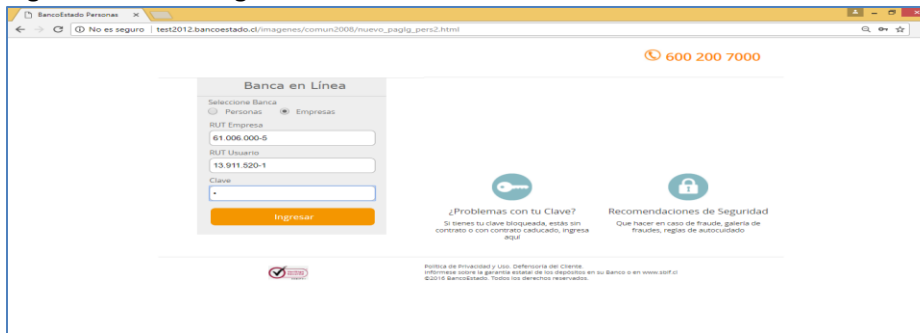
BancoEstado Personas ×

No es seguro | test2012.bancoestado.cl/imagenes/comun2008/nuevo_paglg_pers2.html

600 200 7000

Banca en Línea

Seleccione Banca
Personas Empresas

RUT Empresa
61.006.000-5

RUT Usuario
13.911.520-1

Clave
•

Ingresar

¿Problemas con tu Clave?
Si tienes tu clave bloqueada, estás sin contrato o con contrato caducado, ingresa aquí

Recomendaciones de Seguridad
Que hacer en caso de fraude, galería de fraudes, reglas de autocuidado

Política de Privacidad y Uso. Defensoría del Cliente.
Infórmese sobre la garantía estatal de los depósitos en su Banco o en www.sbif.cl
©2016 BancoEstado. Todos los derechos reservados.